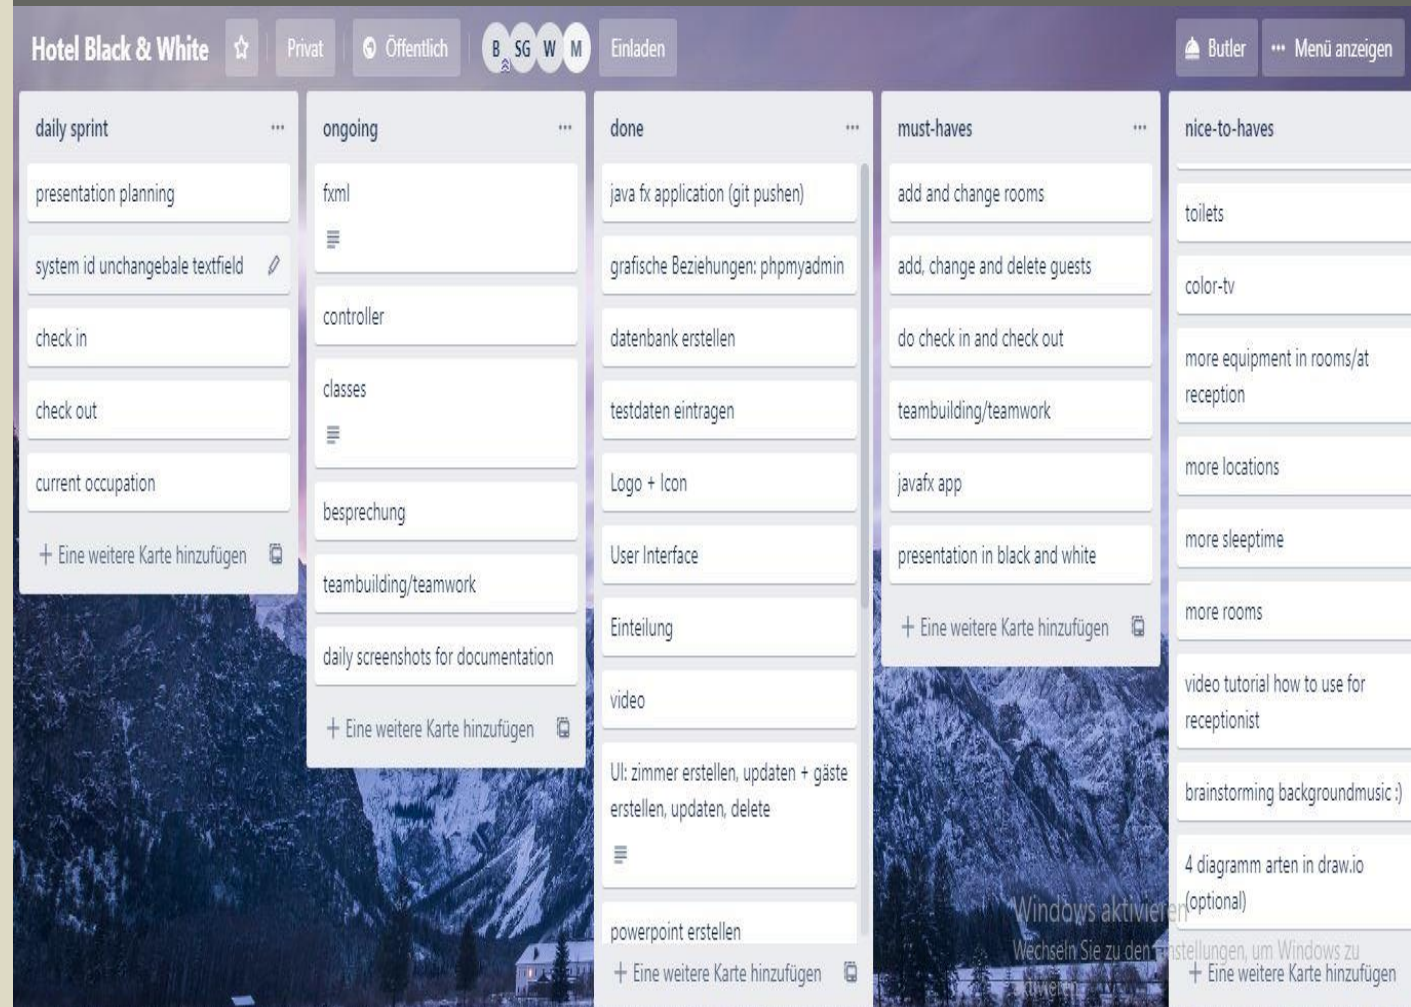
Hotel Black & White ☆ Privat Öffentlich B SG W M Einladen Butler ··· Menü anzeigen

daily sprint ···

presentation planning

system id unchangebale textfield

check in

check out

current occupation

+ Eine weitere Karte hinzufügen

ongoing ···

fxml

controller

classes

besprechung

teambuilding/teamwork

daily screenshots for documentation

+ Eine weitere Karte hinzufügen

done ···

java fx application (git pushen)

grafische Beziehungen: phpmyadmin

datenbank erstellen

testdaten eintragen

Logo + Icon

User Interface

Einteilung

video

UI: zimmer erstellen, updaten + gäste erstellen, updaten, delete

powerpoint erstellen

+ Eine weitere Karte hinzufügen

must-haves ···

add and change rooms

add, change and delete guests

do check in and check out

teambuilding/teamwork

javafx app

presentation in black and white

+ Eine weitere Karte hinzufügen

nice-to-haves

toilets

color-tv

more equipment in rooms/at reception

more locations

more sleeptime

more rooms

video tutorial how to use for receptionist

brainstorming backgroundmusic :)

4 diagramm arten in draw.io (optional)

+ Eine weitere Karte hinzufügen

Windows aktivieren
Wechseln Sie zu den Einstellungen, um Windows zu aktivieren.